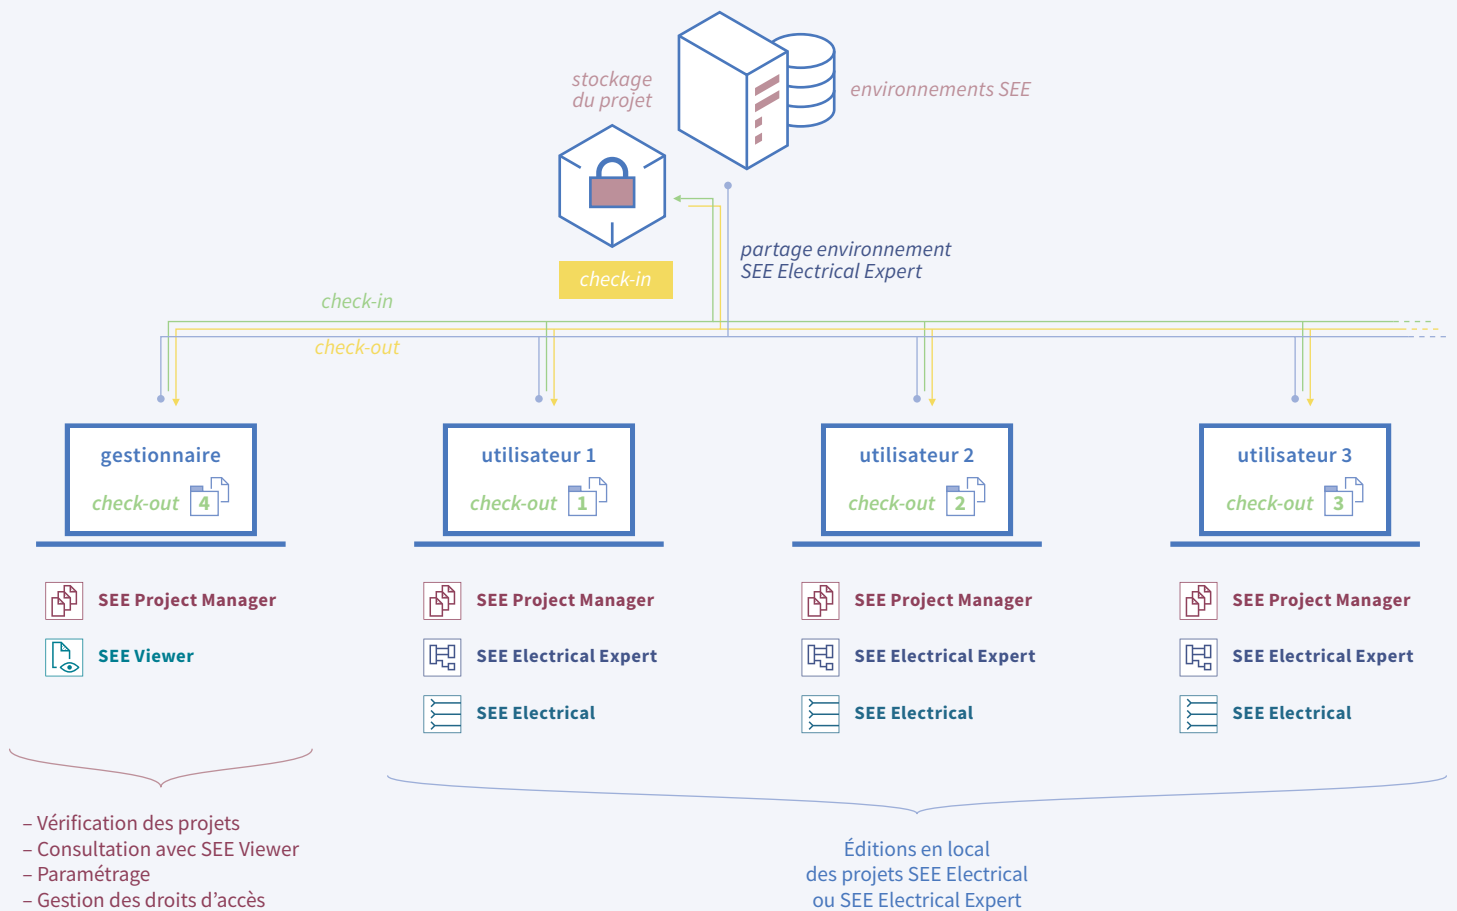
stockage
du projet

environnements SEE

check-in

partage environnement
SEE Electrical Expert

check-in

check-out

gestionnaire
check-out 4

utilisateur 1
check-out 1

utilisateur 2
check-out 2

utilisateur 3
check-out 3

SEE Project Manager
SEE Viewer

SEE Project Manager
SEE Electrical Expert
SEE Electrical

SEE Project Manager
SEE Electrical Expert
SEE Electrical

SEE Project Manager
SEE Electrical Expert
SEE Electrical

– Vérification des projets
– Consultation avec SEE Viewer
– Paramétrage
– Gestion des droits d’accès

Éditions en local
des projets SEE Electrical
ou SEE Electrical Expert